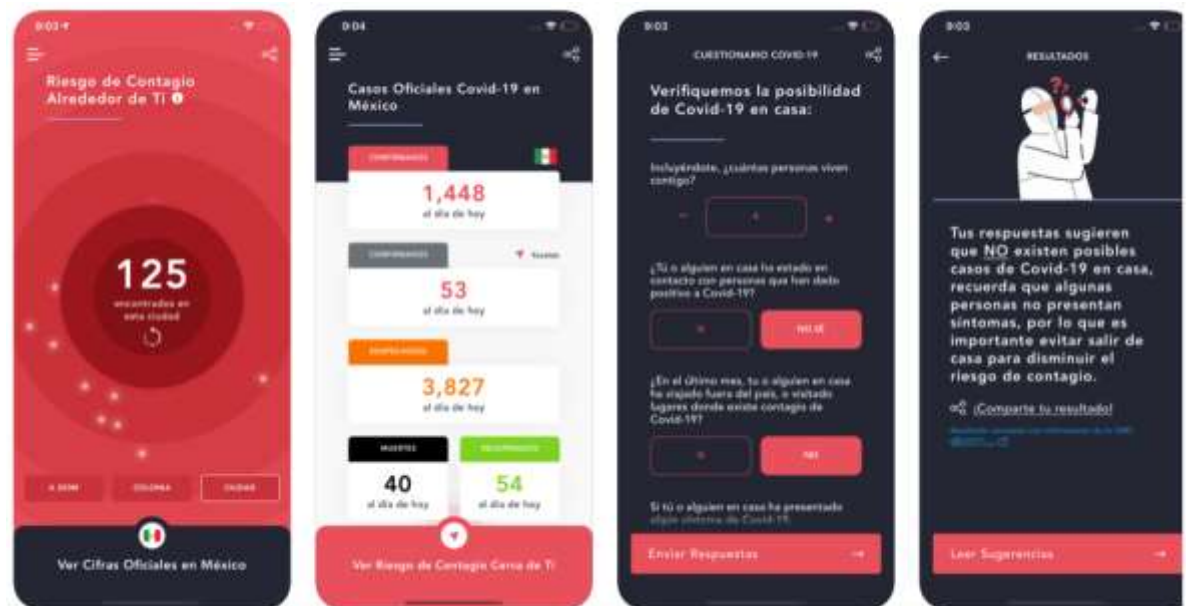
9:03

Riesgo de Contagio Alrededor de Ti

125
encontrados en esta ciudad

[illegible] | COLONIA | CIUDAD

Ver Cifras Oficiales en México

9:04

Casos Oficiales Covid-19 en México

CONFIRMADOS
1,448
al día de hoy

CONFIRMADOS
53
al día de hoy

SOSPECHOSOS
3,827
al día de hoy

MUERTES
40
al día de hoy

RECUPERADOS
54
al día de hoy

Ver Riesgo de Contagio Cerca de Ti

9:03

CUESTIONARIO COVID-19

Verifiquemos la posibilidad de Covid-19 en casa:

Incluyéndote, ¿cuántas personas viven contigo?

¿Tú o alguien en casa ha estado en contacto con personas que han dado positivo a Covid-19?

NO SÉ

¿En el último mes, tú o alguien en casa ha viajado fuera del país, o visitado lugares donde existe contagio de Covid-19?

NO

Si tú o alguien en casa ha presentado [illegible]

Enviar Respuestas

9:03

RESULTADOS

Tus respuestas sugieren que NO existen posibles casos de Covid-19 en casa, recuerda que algunas personas no presentan síntomas, por lo que es importante evitar salir de casa para disminuir el riesgo de contagio.

¡Comparte tu resultado!

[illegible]

Leer Sugerencias